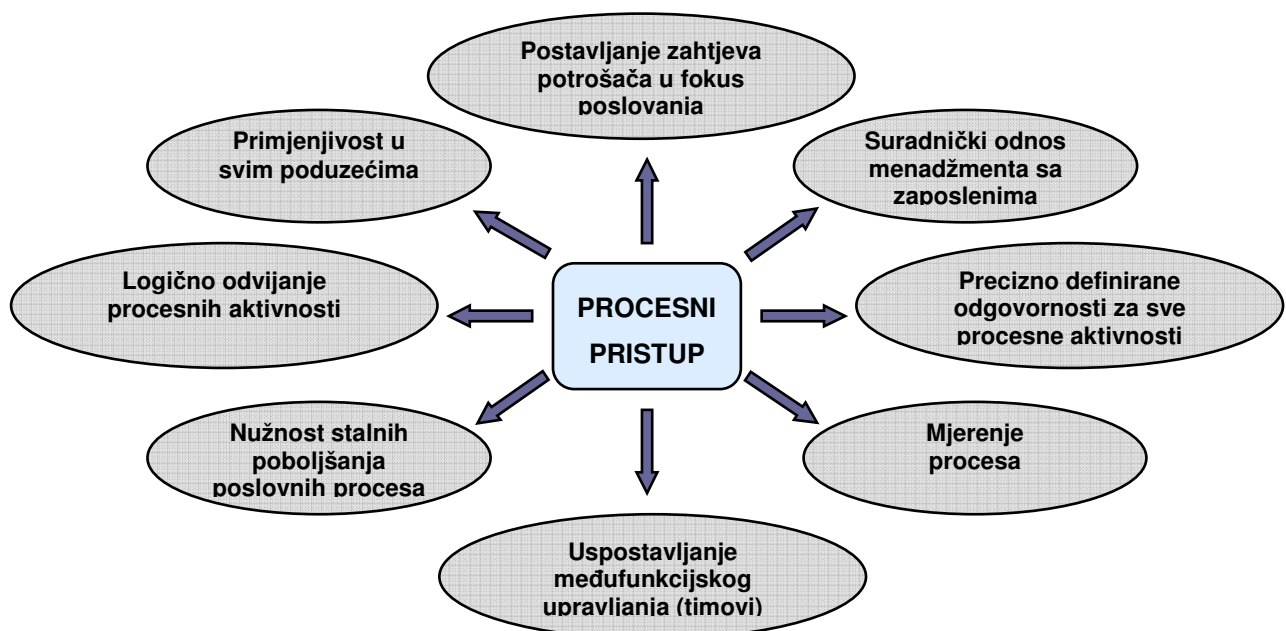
PROCESNI PRISTUP

Postavljanje zahtjeva potrošača u fokus poslovanja

Suradnički odnos menadžmenta sa zaposlenima

Precizno definirane odgovornosti za sve procesne aktivnosti

Mjerenje procesa

Uspostavljanje međufunkcijskog upravljanja (timovi)

Nužnost stalnih poboljšanja poslovnih procesa

Logično odvijanje procesnih aktivnosti

Primjenjivost u svim poduzećima